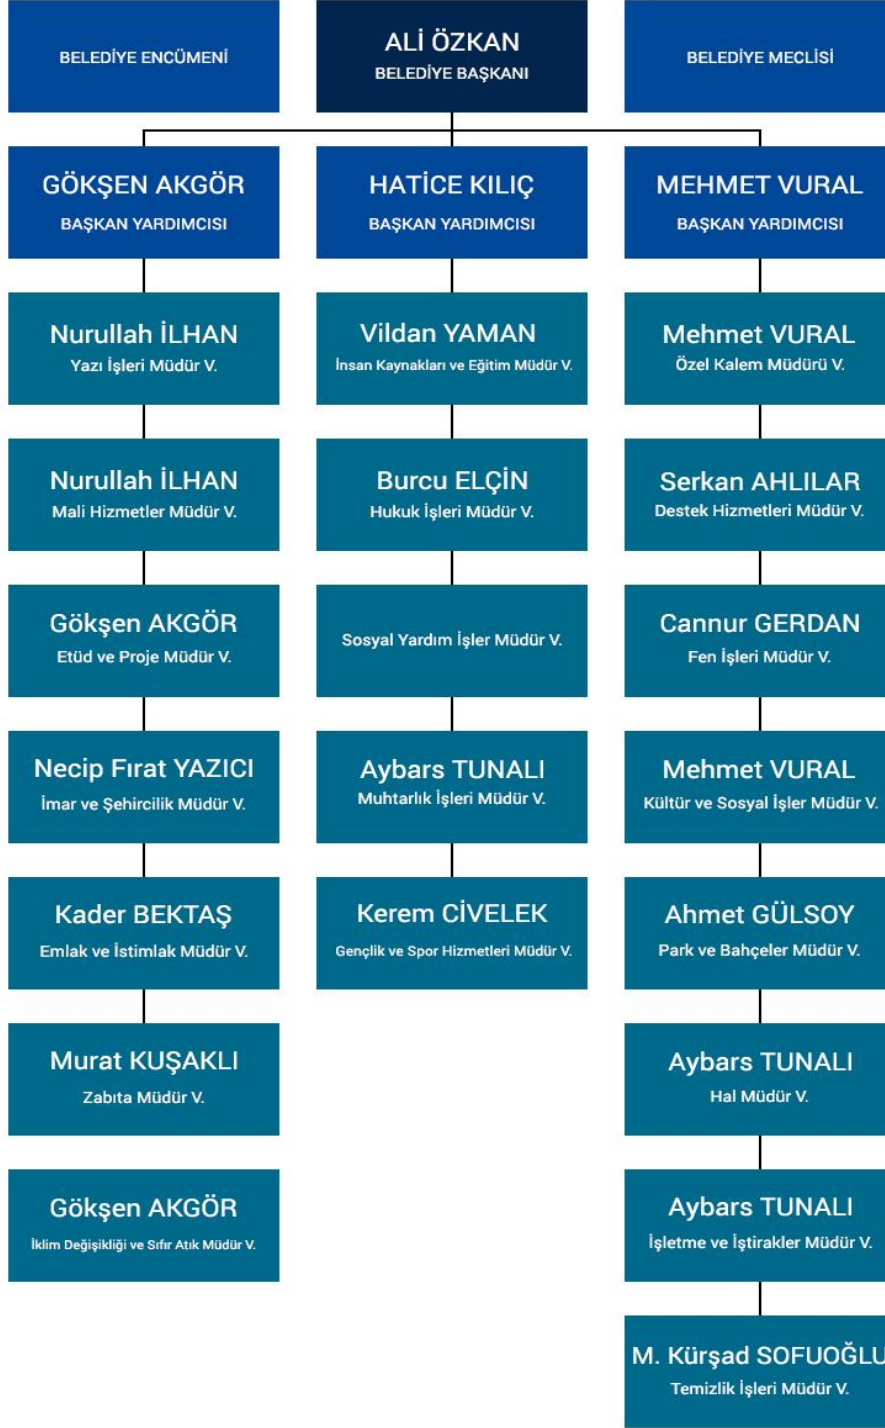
BELEDİYE ENCÜMENİ

ALİ ÖZKAN
BELEDİYE BAŞKANI

BELEDİYE MECLİSİ

GÖKŞEN AKGÖR
BAŞKAN YARDIMCISI

HATİCE KILIÇ
BAŞKAN YARDIMCISI

MEHMET VURAL
BAŞKAN YARDIMCISI

Nurullah İLHAN
Yazı İşleri Müdür V.

Nurullah İLHAN
Mali Hizmetler Müdür V.

Gökşen AKGÖR
Etüd ve Proje Müdür V.

Necip Fırat YAZICI
İmar ve Şehircilik Müdür V.

Kader BEKTAŞ
Emlak ve İstimlak Müdür V.

Murat KUŞAKLI
Zabıta Müdür V.

Gökşen AKGÖR
İklim Değişikliği ve Sıfır Atık Müdür V.

Vildan YAMAN
İnsan Kaynakları ve Eğitim Müdür V.

Burcu ELÇİN
Hukuk İşleri Müdür V.

Sosyal Yardım İşler Müdür V.

Aybars TUNALI
Muhtarlık İşleri Müdür V.

Kerem CİVELEK
Gençlik ve Spor Hizmetleri Müdür V.

Mehmet VURAL
Özel Kalem Müdürü V.

Serkan AHLILAR
Destek Hizmetleri Müdür V.

Cannur GERDAN
Fen İşleri Müdür V.

Mehmet VURAL
Kültür ve Sosyal İşler Müdür V.

Ahmet GÜLSOY
Park ve Bahçeler Müdür V.

Aybars TUNALI
Hal Müdür V.

Aybars TUNALI
İşletme ve İştirakler Müdür V.

M. Kürşad SOFUOĞLU
Temizlik İşleri Müdür V.